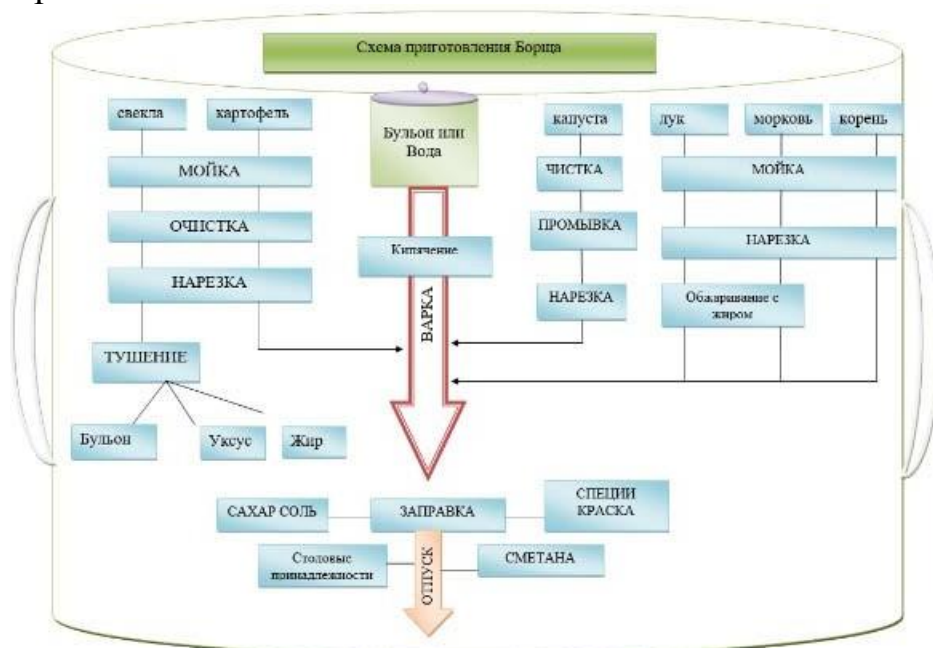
Схема приготовления Борща

свекла

картофель

МОЙКА

ОЧИСТКА

НАРЕЗКА

ТУШЕНИЕ

Бульон

Уксус

Жир

Бульон или Вода

Кипячение

ВАРКА

капуста

ЧИСТКА

ПРОМЫВКА

НАРЕЗКА

лук

морковь

корень

МОЙКА

НАРЕЗКА

Обжаривание с жиром

САХАР СОЛЬ

ЗАПРАВКА

СПЕЦИИ КРАСКА

Столовые принадлежности

ОТПУСК

СМЕТАНА